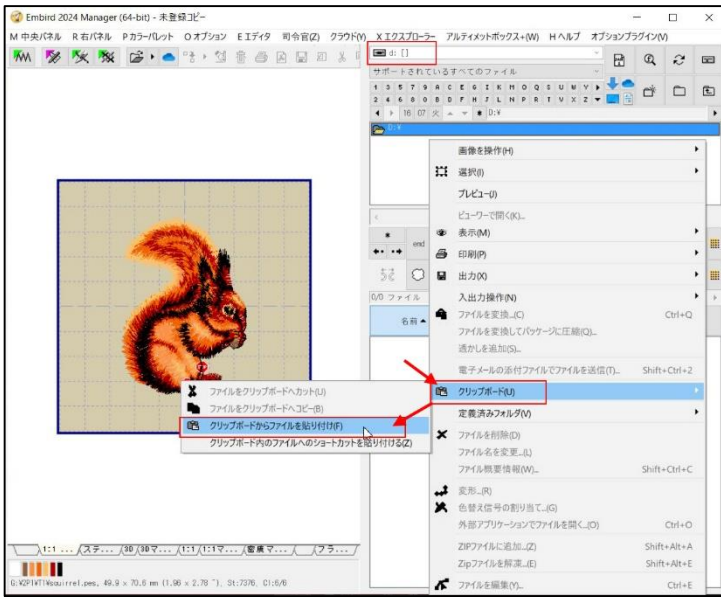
Embird 2024 Manager (64-bit) - 未登録コピー

M 中央パネル R 右パネル P カラーパレット O オプション E エディタ 司令官(Z) クラウド(Y) X エクスプローラー アルティメットボックス+(W) H ヘルプ オプションプラグイン(V)

d: []

サポートされているすべてのファイル

1 3 5 7 9 A C E G I K M O Q S U W Y
2 4 6 8 0 B D F H J L N P R T V X Z

16 07 火

D:¥

D:¥

画像を操作(H)
選択(I)
プレビュー(J)
ビューワーで開く(K)...
表示(M)
印刷(P)
出力(X)
入出力操作(N)
ファイルを変換...(C) Ctrl+Q
ファイルを変換してパッケージに圧縮(Q)...
透かしを追加(S)...
電子メールの添付ファイルでファイルを送信(T)... Shift+Ctrl+2
クリップボード(U)
定義済みフォルダ(V)
ファイルを削除(D)
ファイル名を変更...(E)
ファイル概要情報(W)... Shift+Ctrl+C
変形...(R)
色替え信号の割り当て...(G)
外部アプリケーションでファイルを開く...(O) Ctrl+O
ZIPファイルに追加...(Z) Shift+Alt+A
Zipファイルを解凍...(E) Shift+Alt+E
ファイルを編集(Y)... Ctrl+E

ファイルをクリップボードへカット(U)
ファイルをクリップボードへコピー(B)
クリップボードからファイルを貼り付け(F)
クリップボード内のファイルへのショートカットを貼り付ける(Z)

0/0 ファイル
名前

1:1 ... ステ... 3D 3Dマ... 1:1 1:1マ... 刺繍マ... フラ...

G:¥ZPIWTI¥squirrel.pes, 49.9 × 70.6 mm (1.96 × 2.78 "), St:7376, Cl:6/6